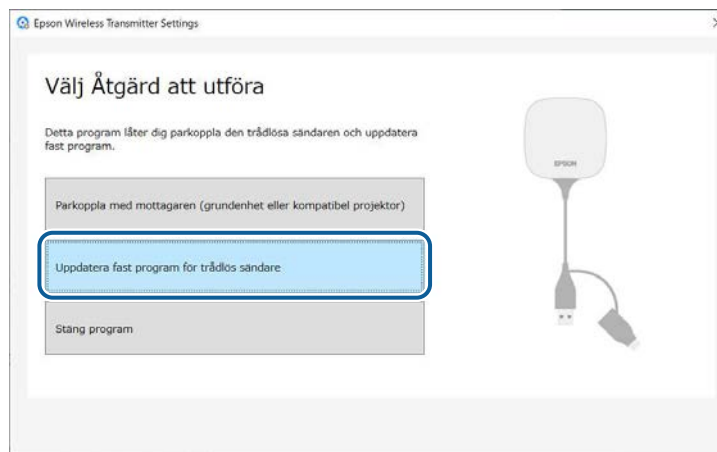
Epson Wireless Transmitter Settings

Välj Åtgärd att utföra

Detta program låter dig parkoppla den trådlösa sändaren och uppdatera fast program.

Parkoppla med mottagaren (grundenhet eller kompatibel projektor)

Uppdatera fast program för trådlös sändare

Stäng program

EPSON